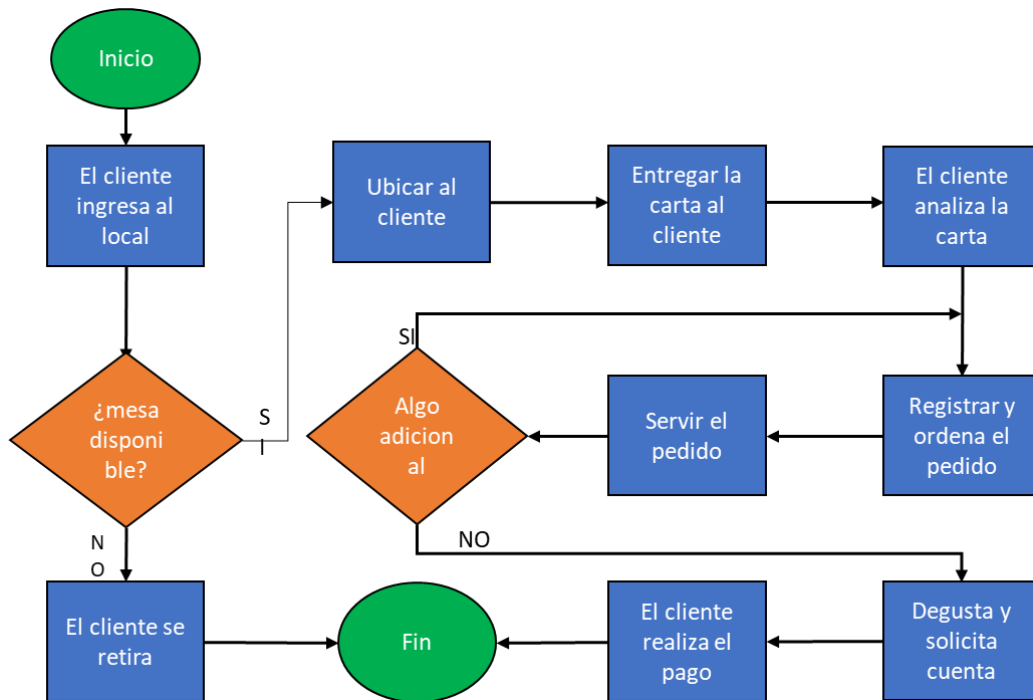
Inicio

El cliente ingresa al local

¿mesa disponi ble?

S I

NO

Ubicar al cliente

Entregar la carta al cliente

El cliente analiza la carta

SI

Algo adicion al

Servir el pedido

Registrar y ordena el pedido

NO

El cliente se retira

Fin

El cliente realiza el pago

Degusta y solicita cuenta